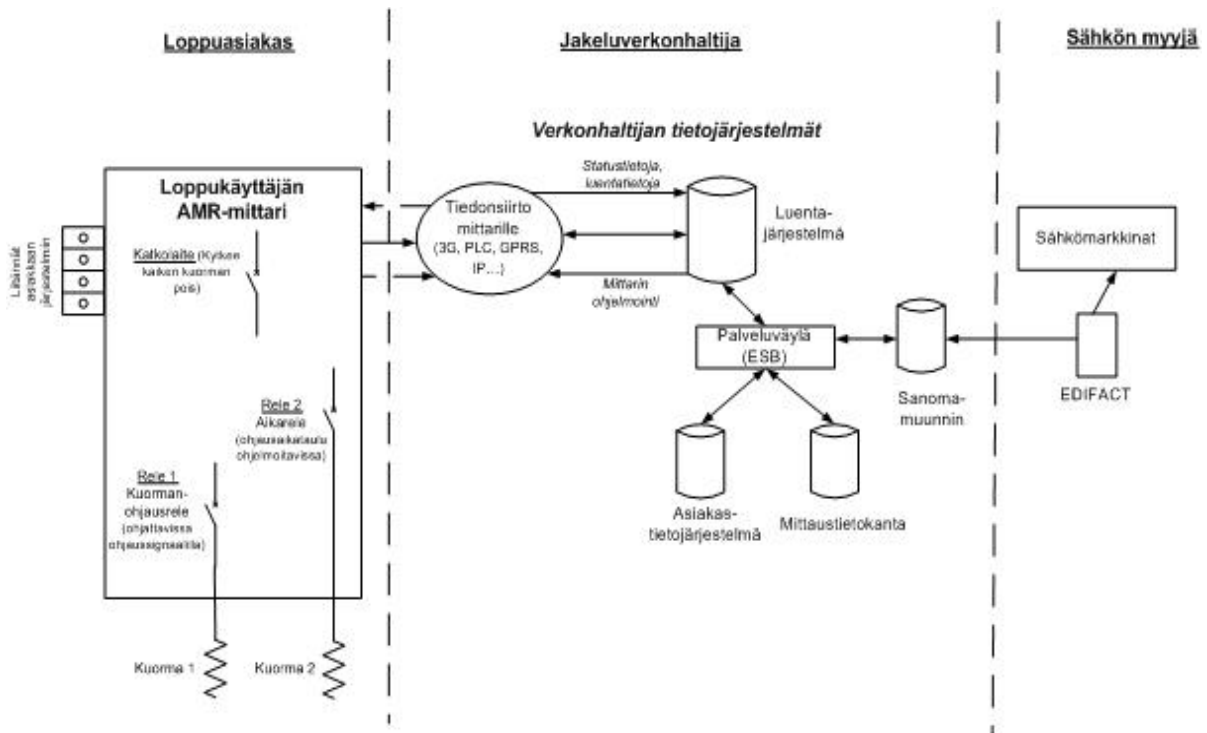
Loppuasiakas

Jakeluverkonhaltija

Sähkön myyjä

Verkonhaltijan tietojärjestelmät

Loppukäyttäjän AMR-mittari

Liitännät asiakkaan järjestelmiin

Katkolaite (Kytkee kaikki kuormat pois)

Rele 2 Aikarele (ohjausaikataulu ohjelmoitavissa)

Rele 1 Kuorman-ohjausrele (ohjattavissa ohjaussignaalilla)

Kuorma 1

Kuorma 2

Tiedonsiirto mittarille (3G, PLC, GPRS, IP…)

Statustietoja, luentatietoja

Mittarin ohjelmointi

Luenta-järjestelmä

Palveluväylä (ESB)

Asiakas-tietojärjestelmä

Mittaustietokanta

Sanoma-muunnin

Sähkömarkkinat

EDIFACT